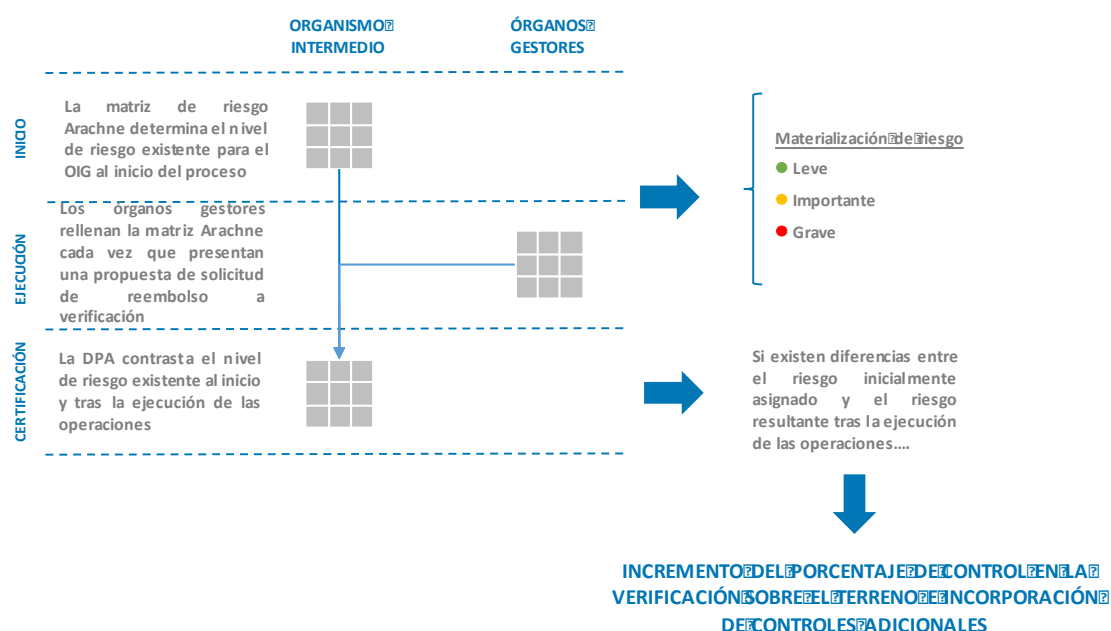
ORGANISMO INTERMEDIO

ÓRGANOS GESTORES

INICIO

La matriz de riesgo Arachne determina el nivel de riesgo existente para el OIG al inicio del proceso

EJECUCIÓN

Los órganos gestores rellenan la matriz Arachne cada vez que presentan una propuesta de solicitud de reembolso a verificación

CERTIFICACIÓN

La DPA contrasta el nivel de riesgo existente al inicio y tras la ejecución de las operaciones

Materialización de riesgo
Leve
Importante
Grave

Si existen diferencias entre el riesgo inicialmente asignado y el riesgo resultante tras la ejecución de las operaciones....

INCREMENTO DEL PORCENTAJE DE CONTROL EN LA VERIFICACIÓN SOBRE EL TERRENO E INCORPORACIÓN DE CONTROLES ADICIONALES